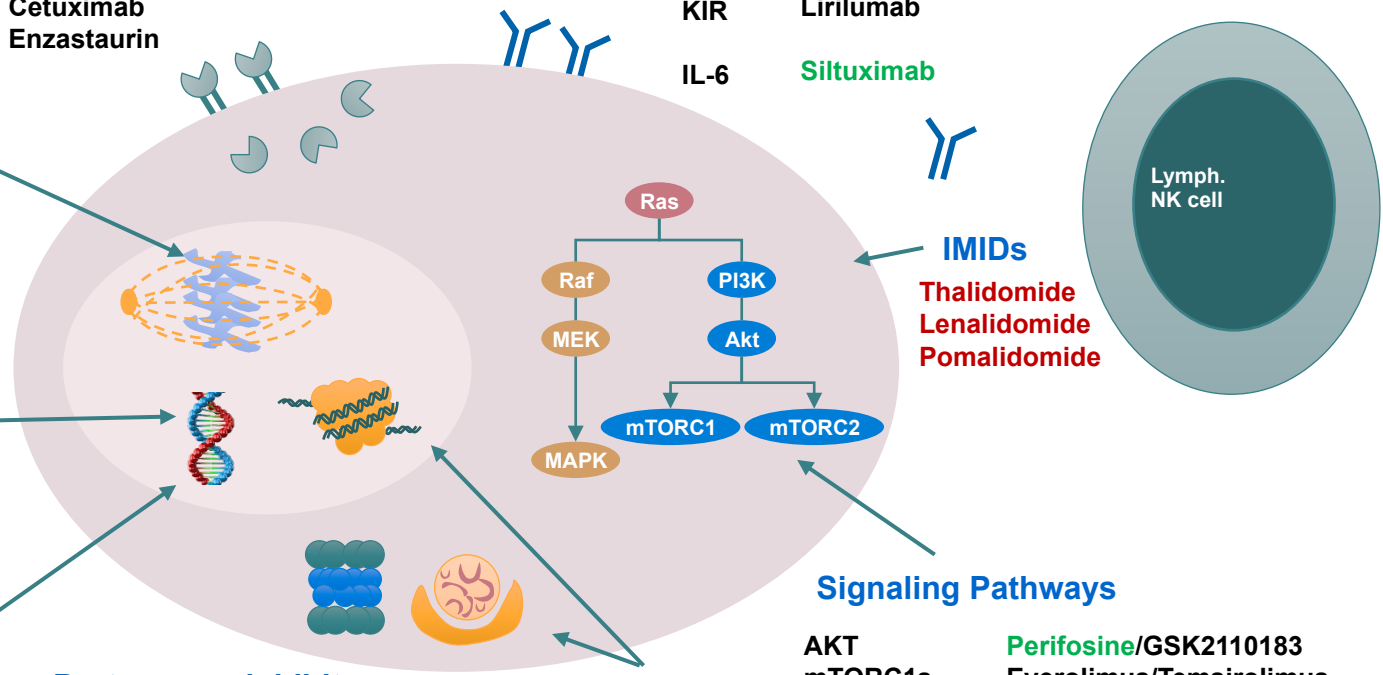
Cetuximab
Enzastaurin

KIR Lirilumab

IL-6 Siltuximab

Lymph.
NK cell

Ras

Raf

PI3K

MEK

Akt

mTORC1

mTORC2

MAPK

IMIDs
Thalidomide
Lenalidomide
Pomalidomide

Signaling Pathways

AKT Perifosine/GSK2110183
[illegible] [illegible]

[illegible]